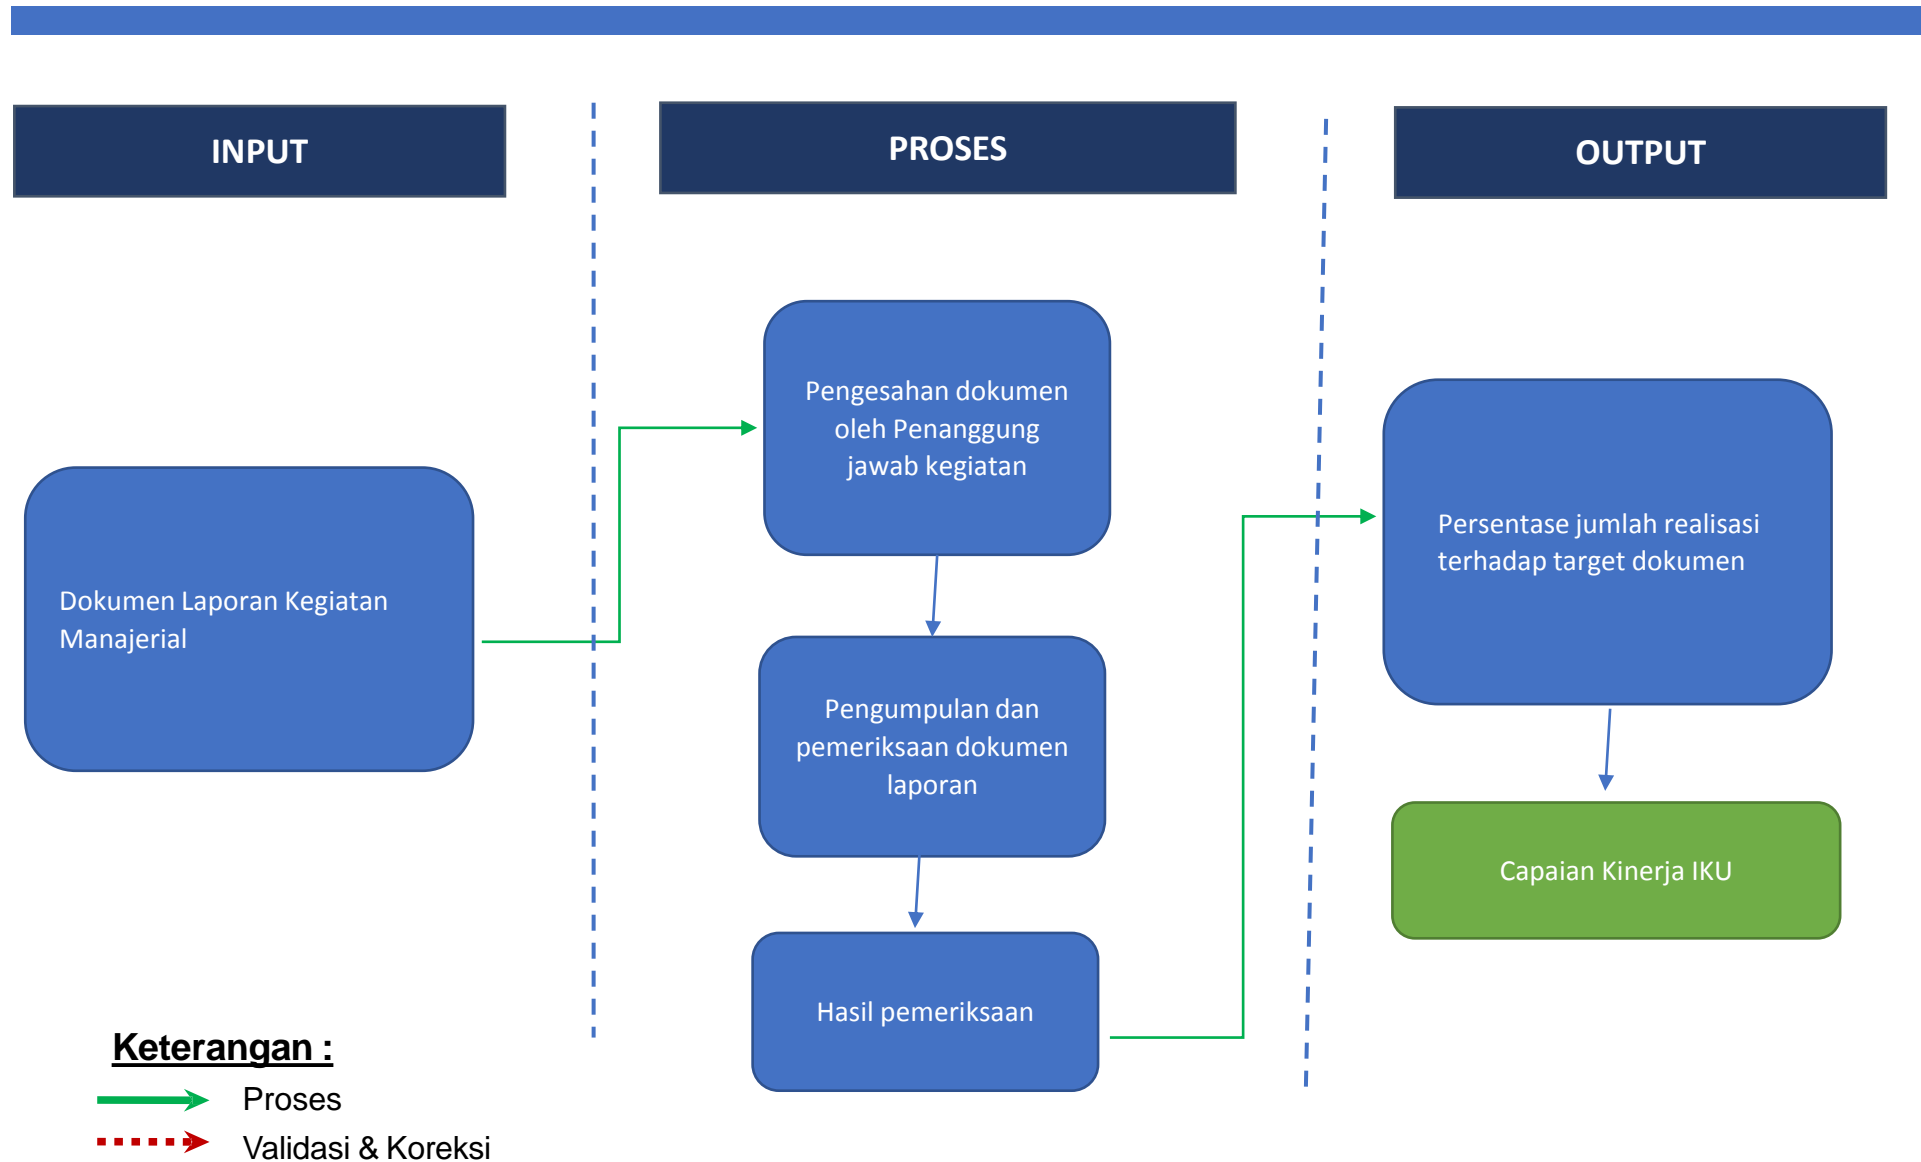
INPUT

PROSES

OUTPUT

Dokumen Laporan Kegiatan Manajerial

Pengesahan dokumen oleh Penanggung jawab kegiatan

Pengumpulan dan pemeriksaan dokumen laporan

Hasil pemeriksaan

Persentase jumlah realisasi terhadap target dokumen

Capaian Kinerja IKU

Keterangan :

Proses

Validasi & Koreksi